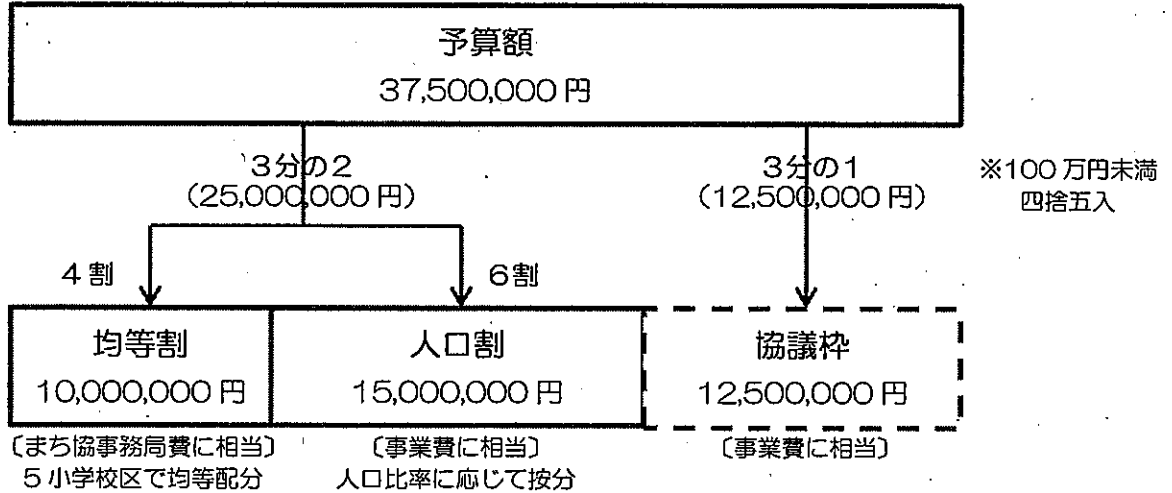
予算額
37,500,000 円

3分の2
(25,000,000 円)

3分の1
(12,500,000 円)

※100 万円未満
四捨五入

4 割

6割

均等割
10,000,000 円

人口割
15,000,000 円

協議枠
12,500,000 円

〔まち協事務局費に相当〕
5 小学校区で均等配分

〔事業費に相当〕
人口比率に応じて按分

〔事業費に相当〕